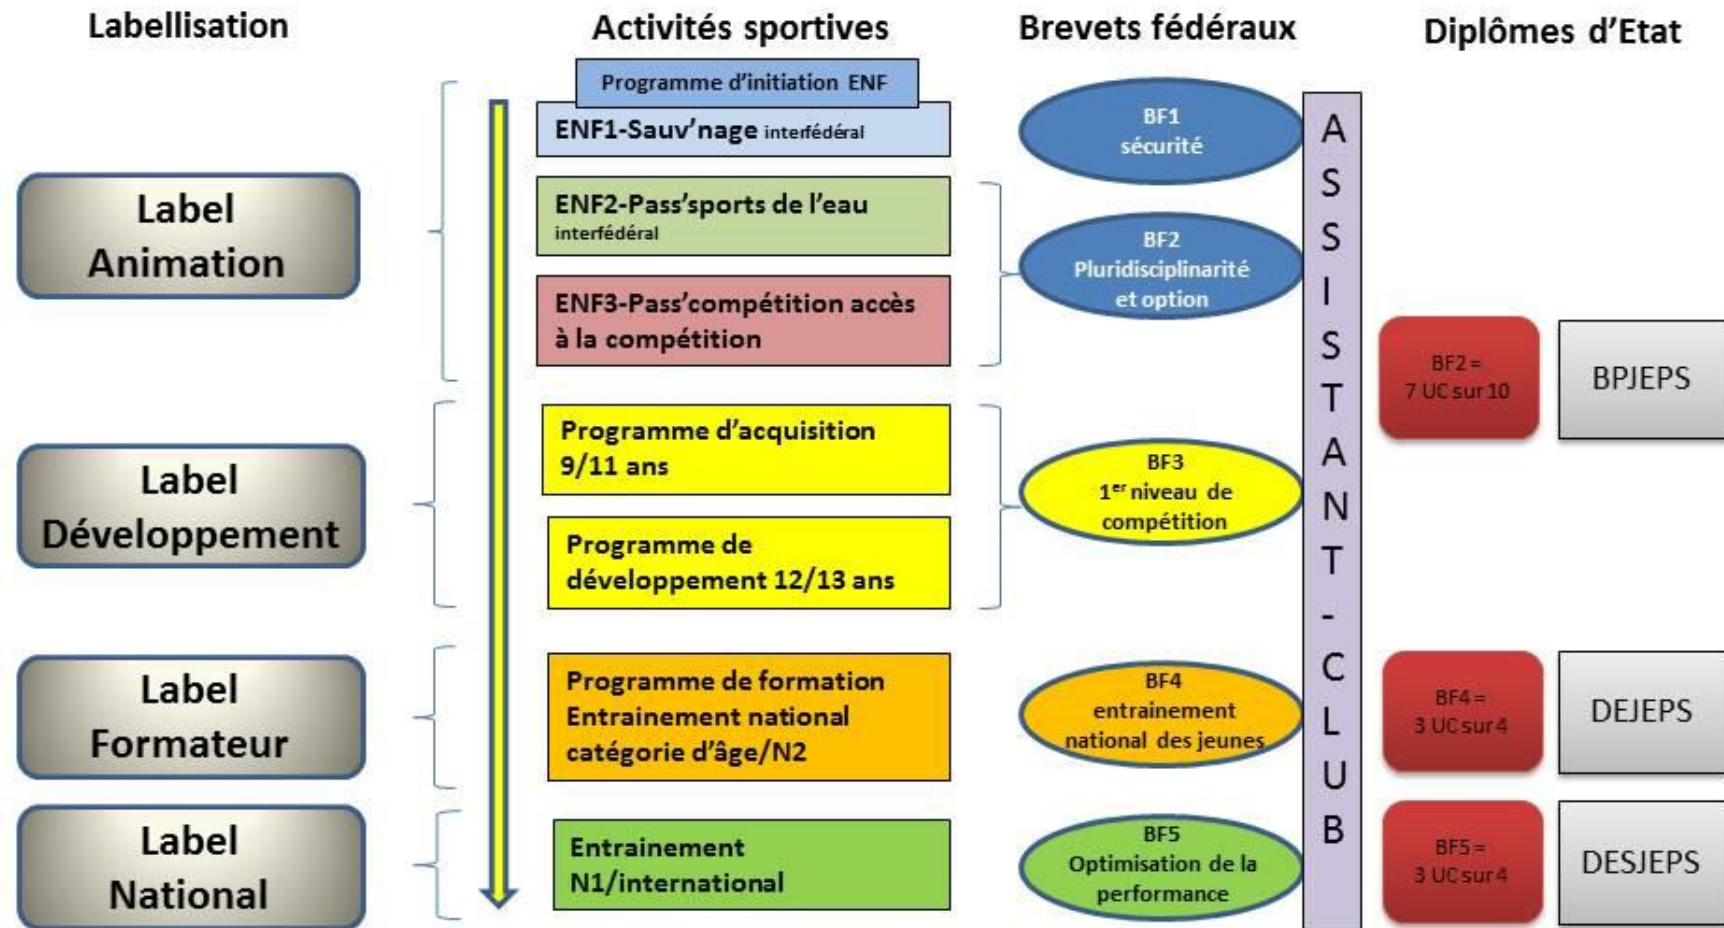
Labellisation

Activités sportives

Brevets fédéraux

Diplômes d'Etat

Programme d'initiation ENF

ENF1-Sauv'nage interfédéral

ENF2-Pass'sports de l'eau interfédéral

ENF3-Pass'compétition accès à la compétition

Programme d'acquisition 9/11 ans

Programme de développement 12/13 ans

Programme de formation Entrainement national catégorie d'âge/N2

Entrainement N1/international

Label Animation

Label Développement

Label Formateur

Label National

BF1 sécurité

BF2 Pluridisciplinarité et option

BF3 $1^{er}$ niveau de compétition

BF4 entrainement national des jeunes

BF5 Optimisation de la performance

ASSISTANT-CLUB

BF2 = 7 UC sur 10

BPJEPS

BF4 = 3 UC sur 4

DEJEPS

BF5 = 3 UC sur 4

DESJEPS